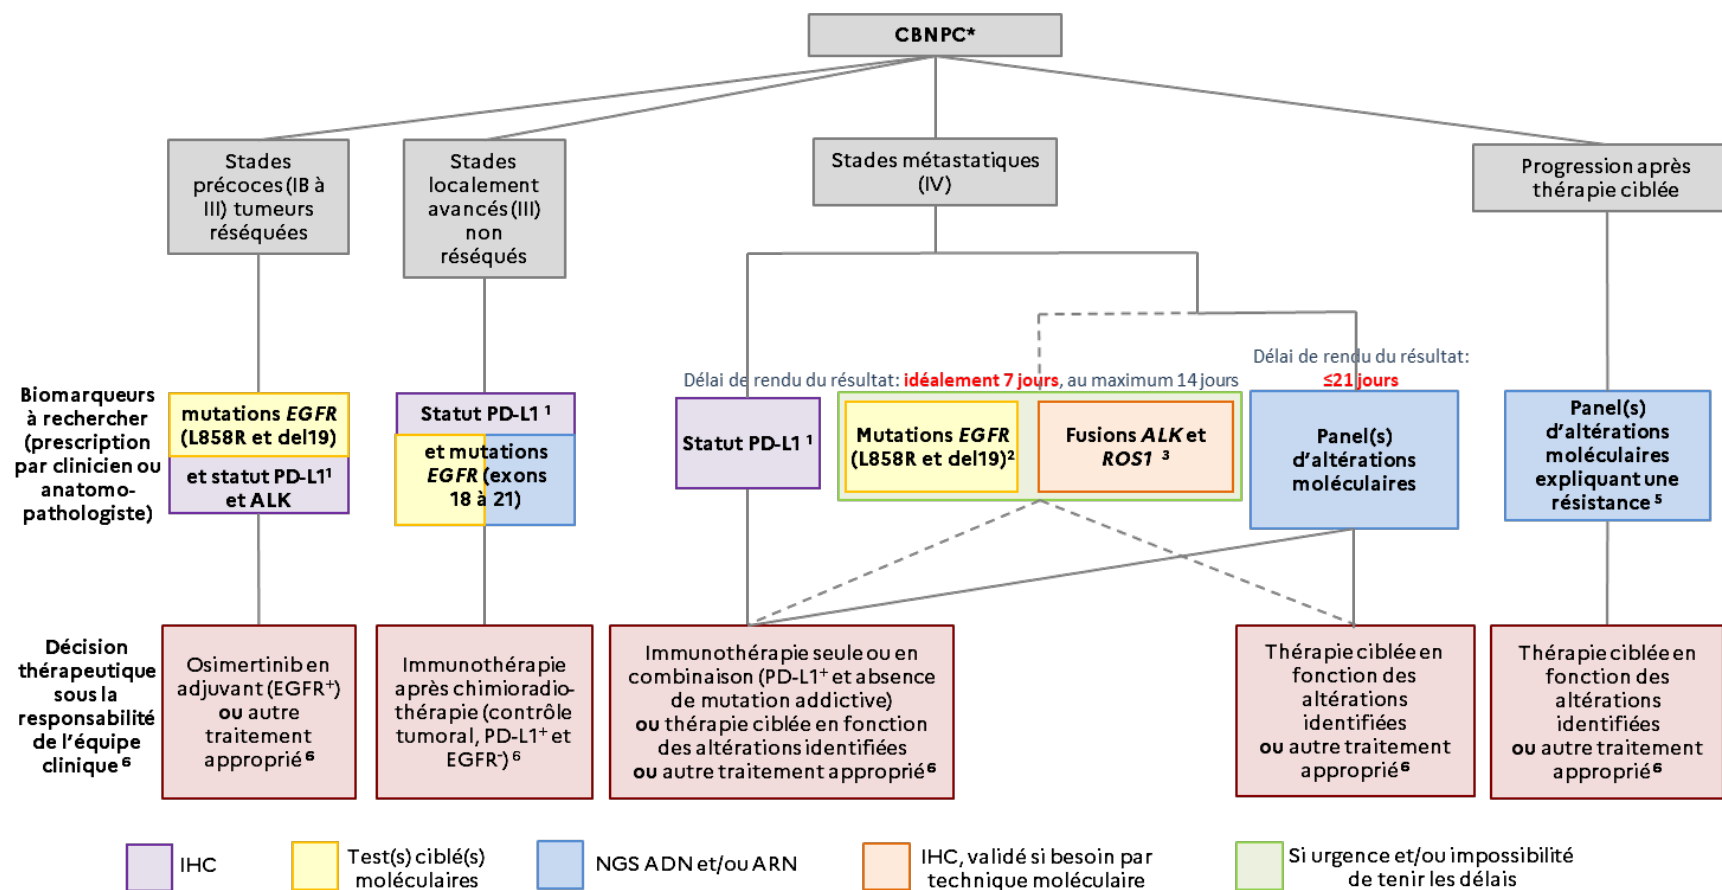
CBNPC*

Stades précoces (IB à III) tumeurs réséquées

Stades localement avancés (III) non réséqués

Stades métastatiques (IV)

Progression après thérapie ciblée

Biomarqueurs à rechercher (prescription par clinicien ou anatomo-pathologiste)

mutations *EGFR* (L858R et del19)

et statut PD-L1$^1$ et ALK

Statut PD-L1 $^1$

et mutations *EGFR* (exons 18 à 21)

Délai de rendu du résultat: idéalement 7 jours, au maximum 14 jours

Statut PD-L1 $^1$

Mutations *EGFR* (L858R et del19)$^2$

Fusions *ALK* et *ROS1* $^3$

Délai de rendu du résultat: ≤21 jours

Panel(s) d'altérations moléculaires

Panel(s) d'altérations moléculaires expliquant une résistance $^5$

Décision thérapeutique sous la responsabilité de l'équipe clinique $^6$

Osimertinib en adjuvant (EGFR$^+$) ou autre traitement approprié $^6$

Immunothérapie après chimioradio-thérapie (contrôle tumoral, PD-L1$^+$ et EGFR$^-$) $^6$

Immunothérapie seule ou en combinaison (PD-L1$^+$ et absence de mutation addictive) ou thérapie ciblée en fonction des altérations identifiées ou autre traitement approprié $^6$

Thérapie ciblée en fonction des altérations identifiées ou autre traitement approprié $^6$

Thérapie ciblée en fonction des altérations identifiées ou autre traitement approprié $^6$

IHC

Test(s) ciblé(s) moléculaires

NGS ADN et/ou ARN

IHC, validé si besoin par technique moléculaire

Si urgence et/ou impossibilité de tenir les délais